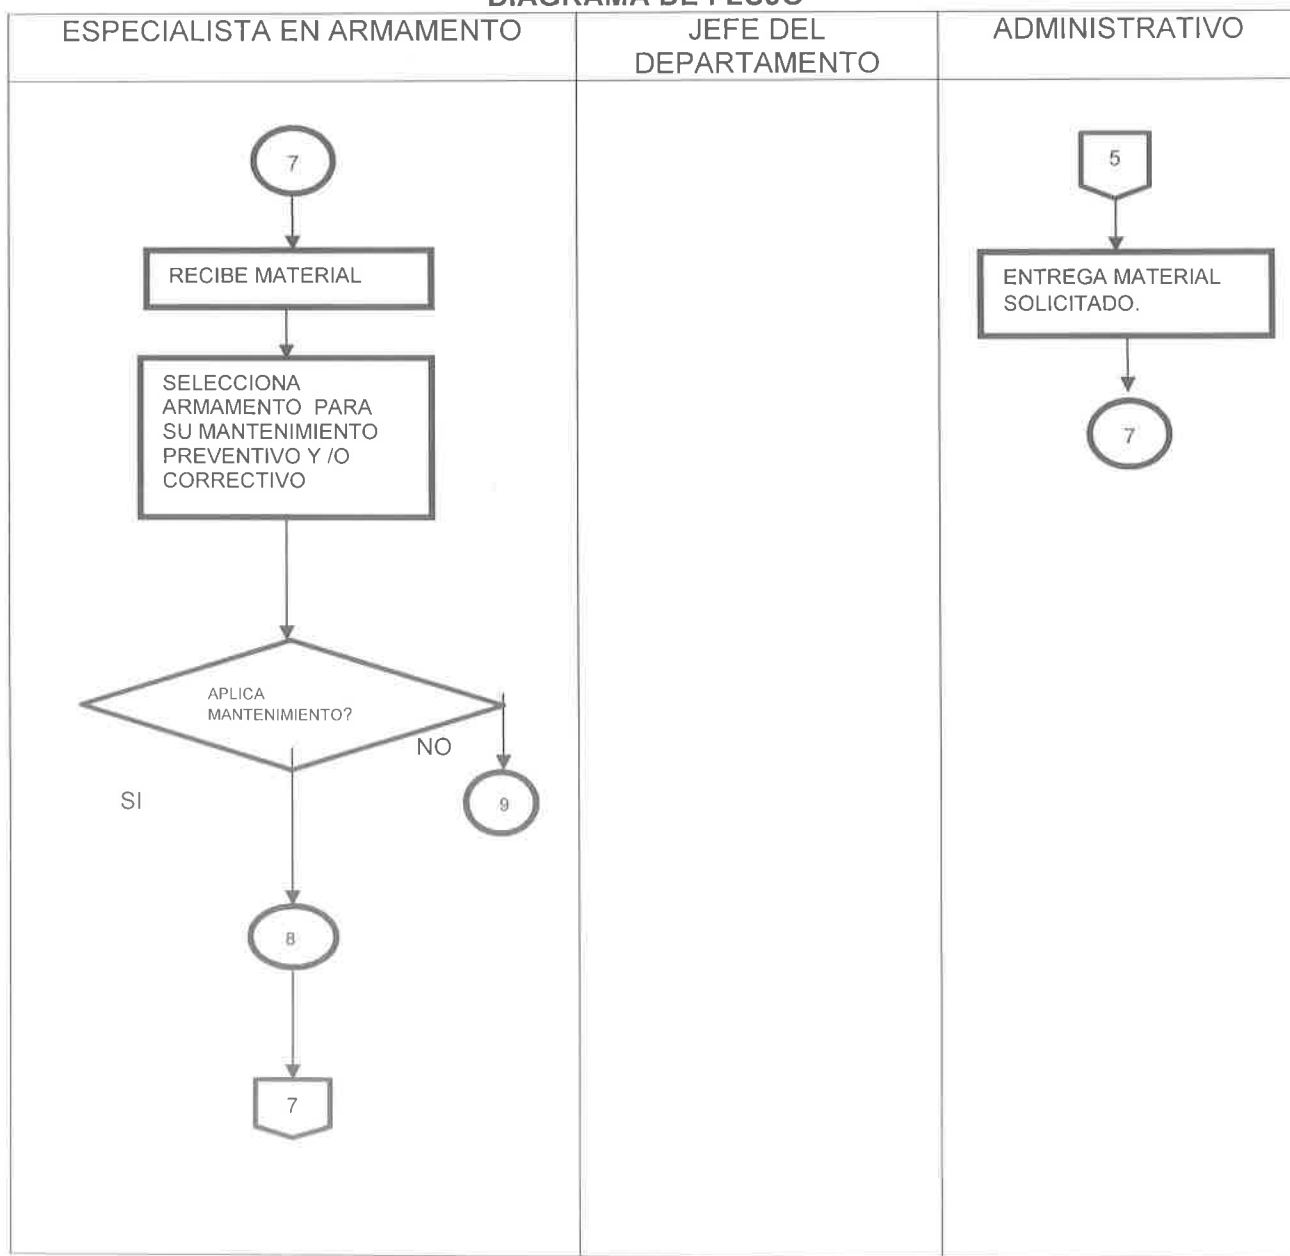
DIAGRAMA DE FLUJO

| ESPECIALISTA EN ARMAMENTO | JEFE DEL DEPARTAMENTO | ADMINISTRATIVO |
|---|---|---|

7

RECIBE MATERIAL

SELECCIONA ARMAMENTO PARA SU MANTENIMIENTO PREVENTIVO Y /O CORRECTIVO

APLICA MANTENIMIENTO?

NO

9

SI

8

7

5

ENTREGA MATERIAL SOLICITADO.

7